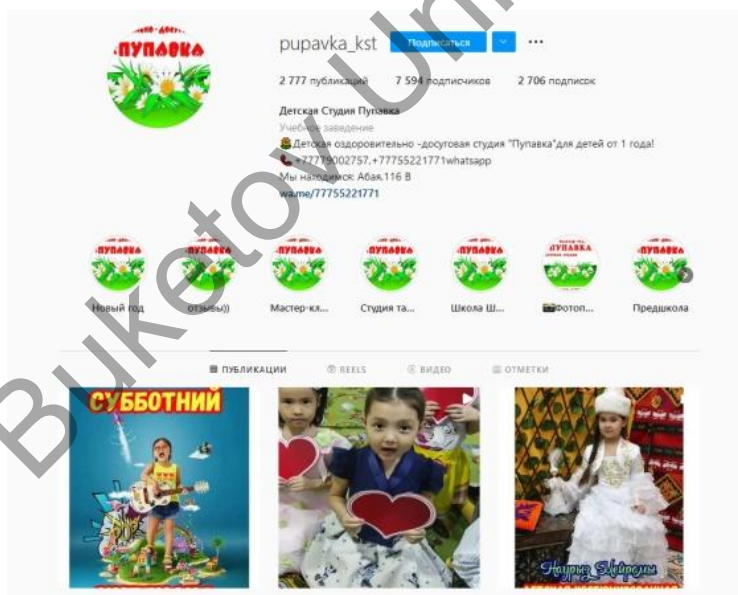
ПУПАВКА

pupavka_kst Подписаться ...

2 777 публикаций 7 594 подписчиков 2 706 подписок

Детская Студия Пупавка
Учебное заведение
Детская оздоровительно -досуговая студия "Пупавка"для детей от 1 года!
+77779002757,+77755221771whatsapp
Мы находимся: Абая,116 В
wa.me/77755221771

Buketov Uni

ПУПАВКА ПУПАВКА ПУПАВКА ПУПАВКА ПУПАВКА ПУПАВКА ПУПАВКА

Новый год отзывы)) Мастер-кл... Студия та... Школа Ш... Фотоп... Предшкола

ПУБЛИКАЦИИ REELS ВИДЕО ОТМЕТКИ

СУББОТНИЙ

Наурыз Мейрамы